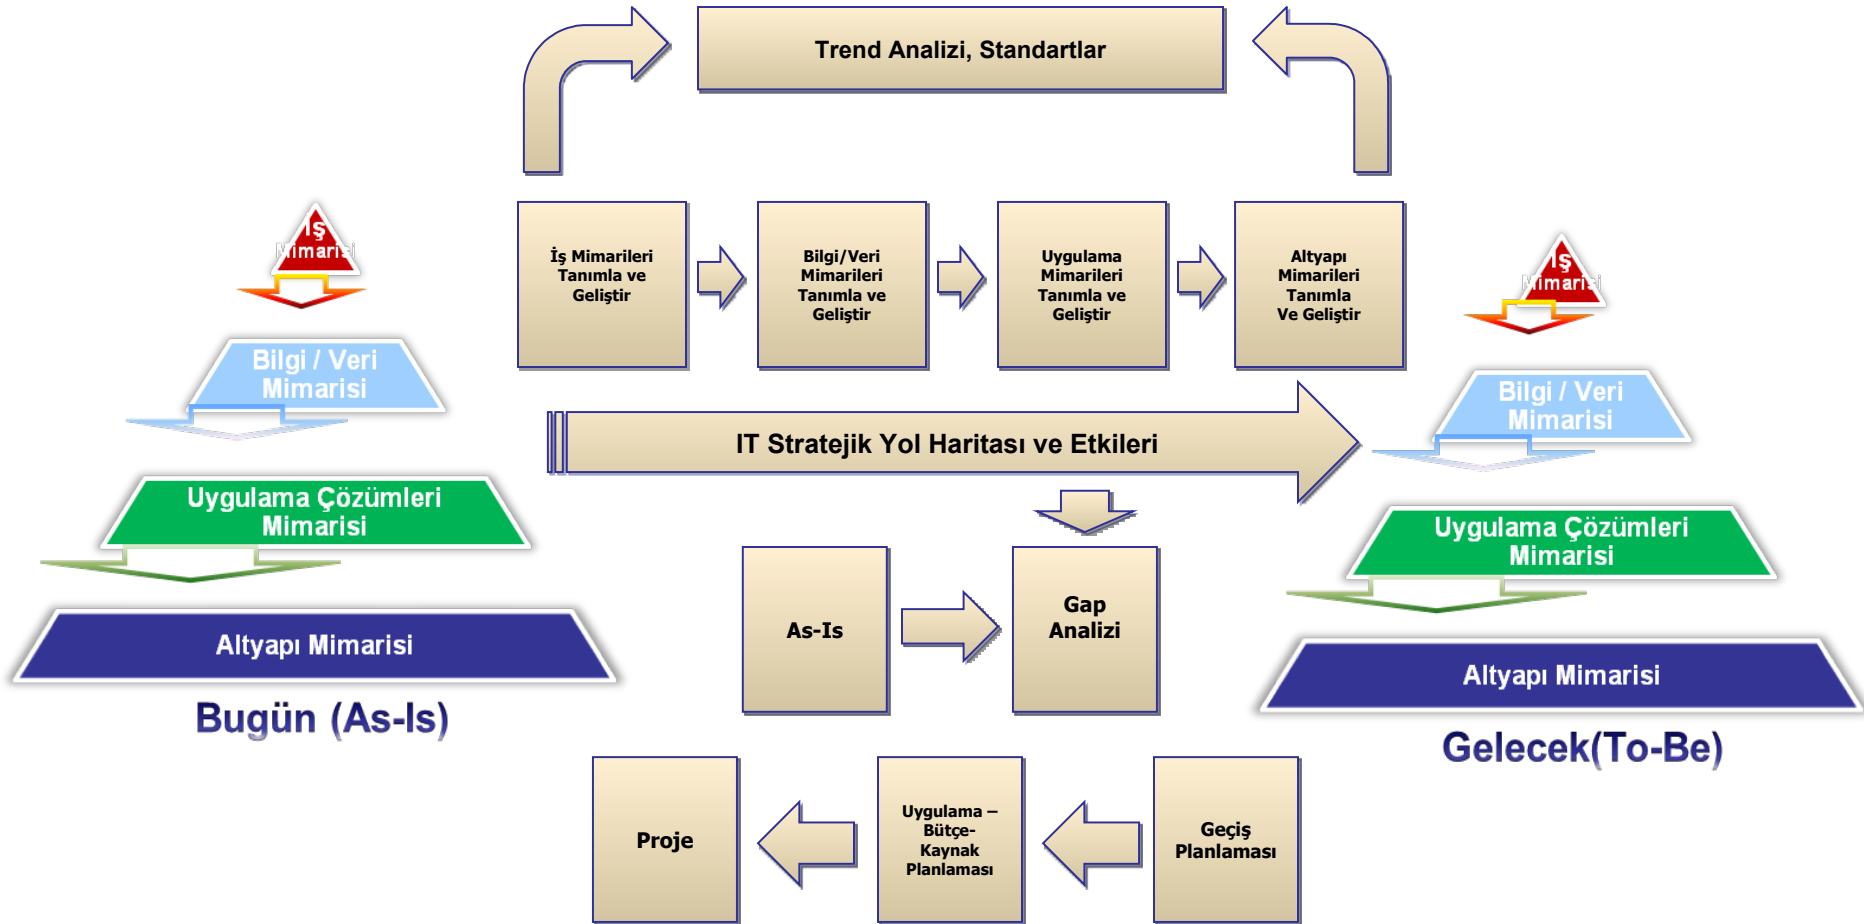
Trend Analizi, Standartlar

İş Mimarisi

Bilgi / Veri Mimarisi

Uygulama Çözümleri Mimarisi

Altyapı Mimarisi

Bugün (As-Is)

İş Mimarileri Tanımla ve Geliştir

Bilgi/Veri Mimarileri Tanımla ve Geliştir

Uygulama Mimarileri Tanımla ve Geliştir

Altyapı Mimarileri Tanımla Ve Geliştir

IT Stratejik Yol Haritası ve Etkileri

As-Is

Gap Analizi

Proje

Uygulama – Bütçe-Kaynak Planlaması

Geçiş Planlaması

İş Mimarisi

Bilgi / Veri Mimarisi

Uygulama Çözümleri Mimarisi

Altyapı Mimarisi

Gelecek(To-Be)